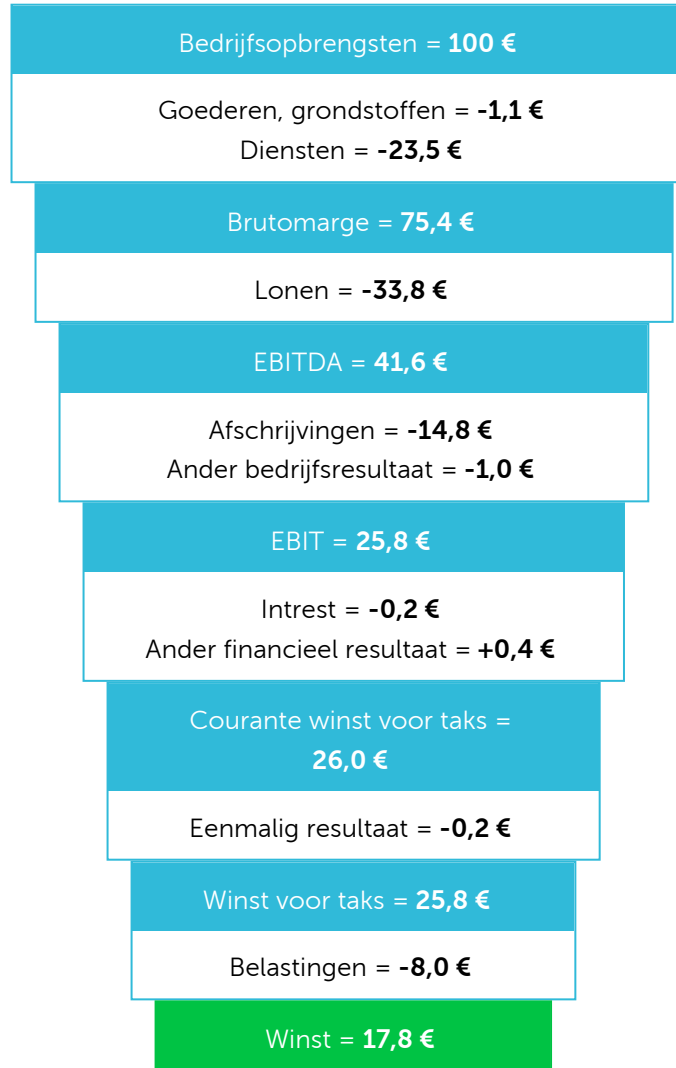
Bedrijfsopbrengsten = **100 €**

Goederen, grondstoffen = **-1,1 €**
Diensten = **-23,5 €**

Brutomarge = **75,4 €**

Lonen = **-33,8 €**

EBITDA = **41,6 €**

Afschrijvingen = **-14,8 €**
Ander bedrijfsresultaat = **-1,0 €**

EBIT = **25,8 €**

Intrest = **-0,2 €**
Ander financieel resultaat = **+0,4 €**

Courante winst voor taks = **26,0 €**

Eenmalig resultaat = **-0,2 €**

Winst voor taks = **25,8 €**

Belastingen = **-8,0 €**

Winst = **17,8 €**